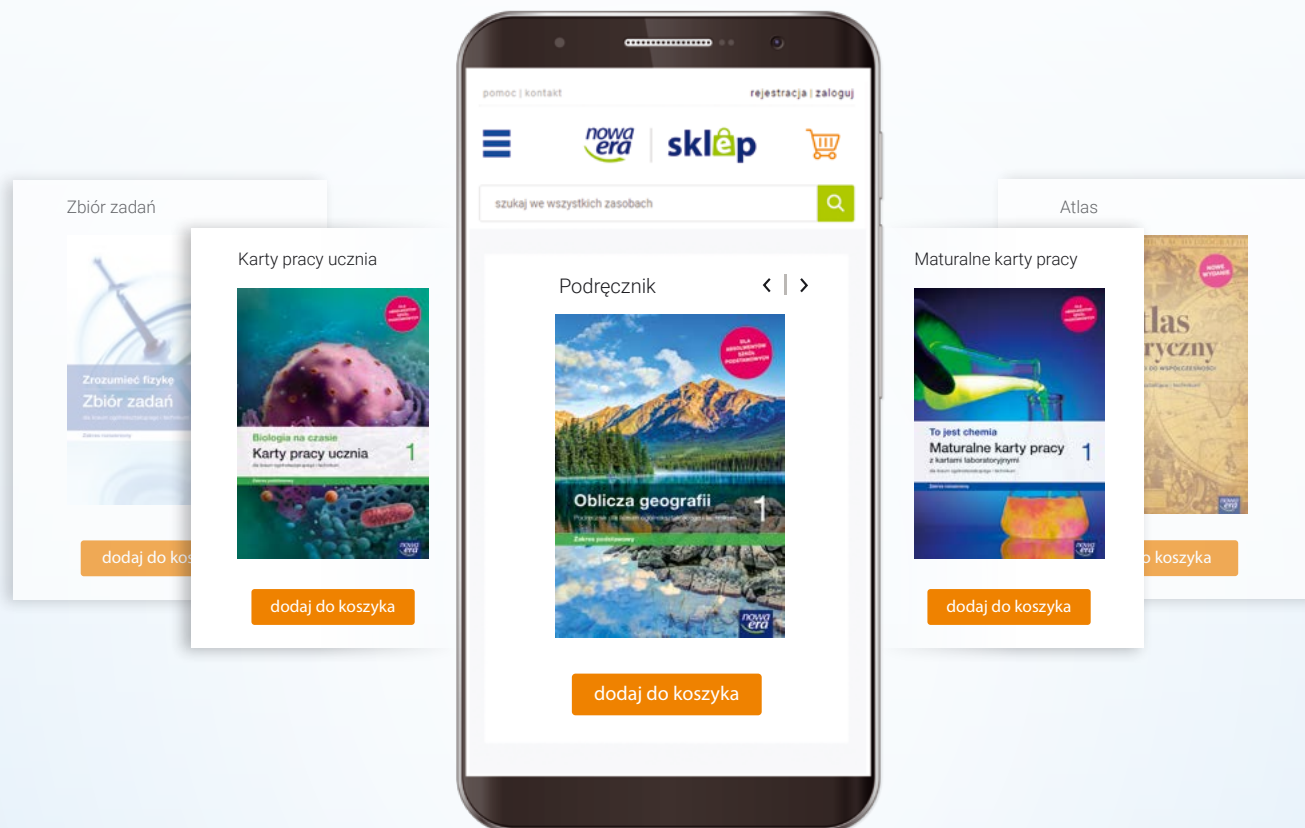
Zbiór zadań

Zrozumieć fizykę
Zbiór zadań
Zakres rozszerzony

dodaj do ko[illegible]

Karty pracy ucznia

DLA ABSOLWENTÓW SZKOŁY PODSTAWOWEJ

Biologia na czasie
Karty pracy ucznia 1
dla liceum ogólnokształcącego i technikum
Zakres podstawowy

nowa era

dodaj do koszyka

pomoc | kontakt

rejestracja | zaloguj

nowa era | sklep

szukaj we wszystkich zasobach

Podręcznik

DLA ABSOLWENTÓW SZKOŁY PODSTAWOWEJ

Oblicza geografii 1
Podręcznik dla liceum ogólnokształcącego i technikum
Zakres podstawowy

nowa era

dodaj do koszyka

Maturalne karty pracy

DLA ABSOLWENTÓW SZKOŁY PODSTAWOWEJ

To jest chemia
Maturalne karty pracy 1
z kartami laboratoryjnymi
dla liceum ogólnokształcącego i technikum
Zakres rozszerzony

nowa era

dodaj do koszyka

Atlas

NOWE WYDANIE

Atlas
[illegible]ryczny
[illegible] do współczesności

nowa era

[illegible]o koszyka